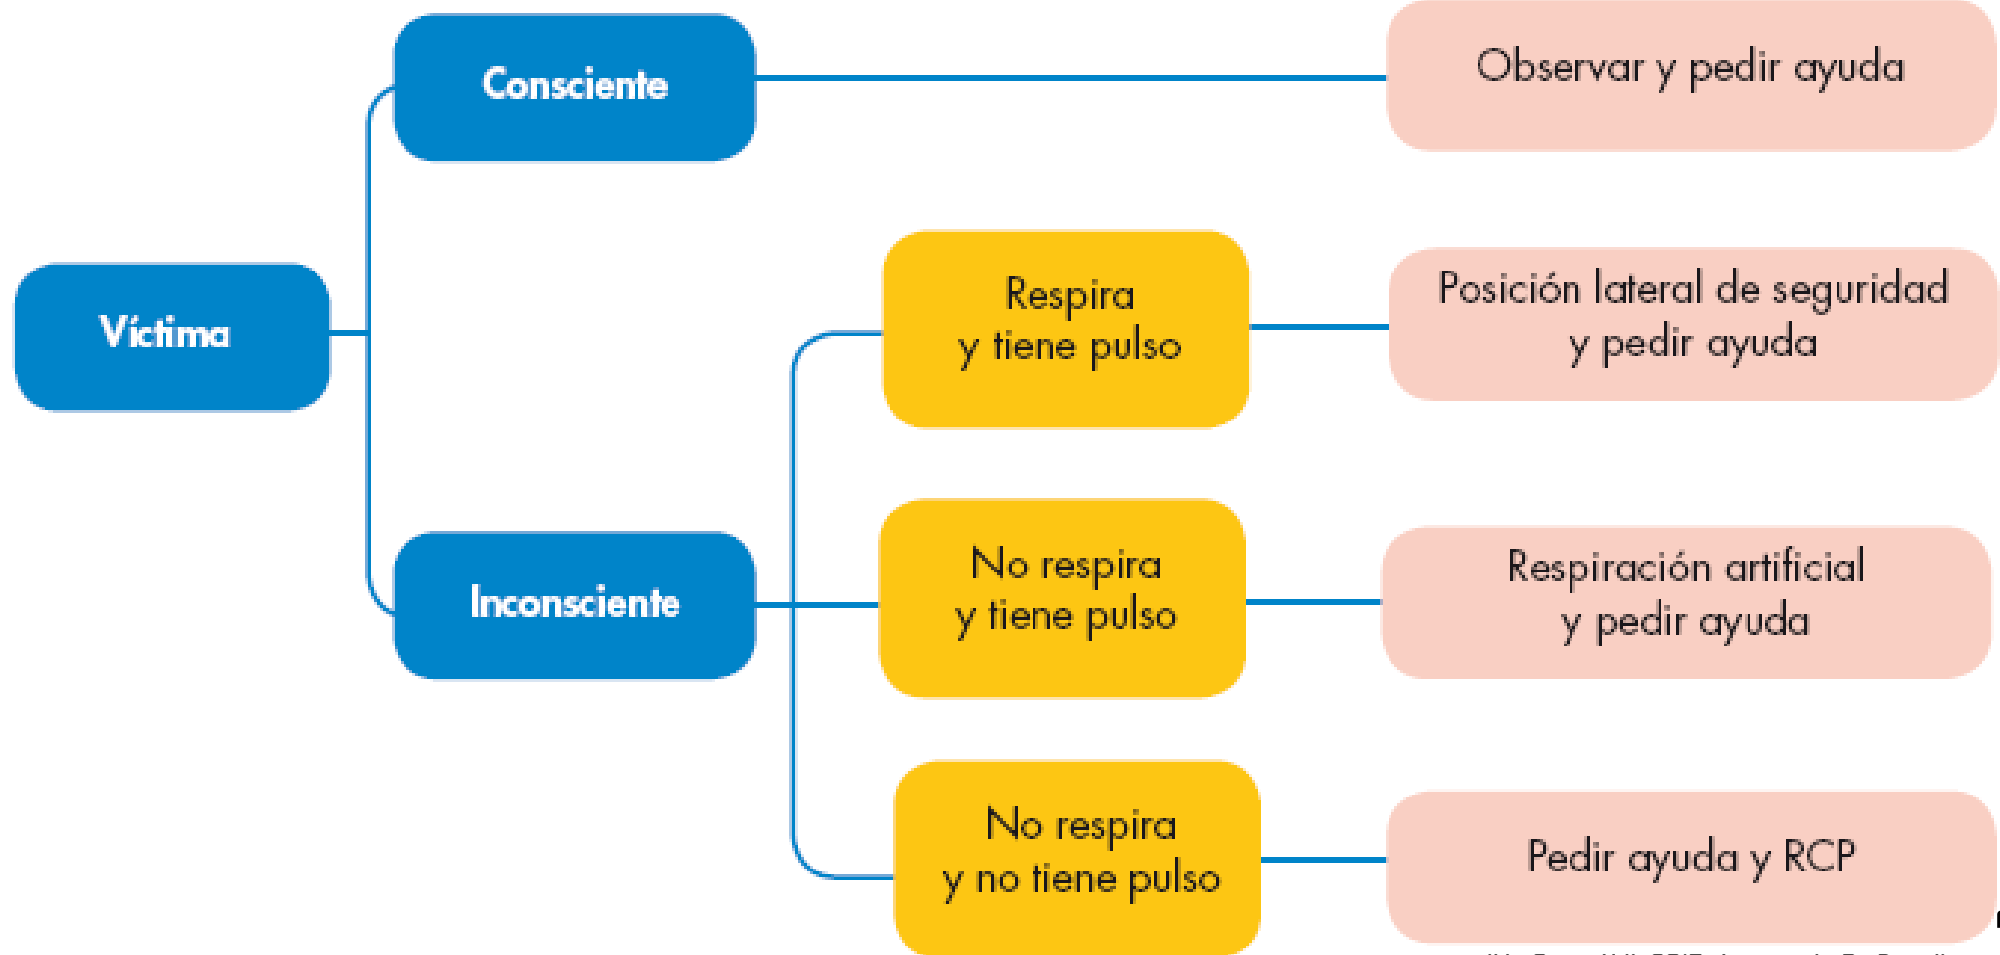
Víctima

Consciente

Observar y pedir ayuda

Inconsciente

Respira
y tiene pulso

Posición lateral de seguridad
y pedir ayuda

No respira
y tiene pulso

Respiración artificial
y pedir ayuda

No respira
y no tiene pulso

Pedir ayuda y RCP

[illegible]